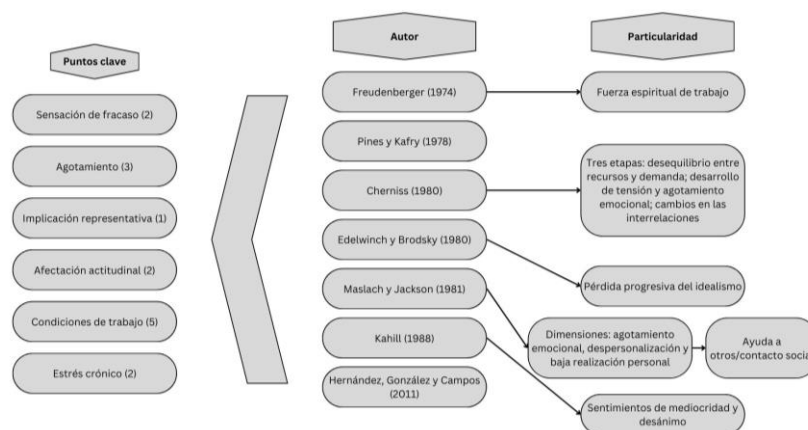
Puntos clave

Sensación de fracaso (2)

Agotamiento (3)

Implicación representativa (1)

Afectación actitudinal (2)

Condiciones de trabajo (5)

Estrés crónico (2)

Autor

Freudenberger (1974)

Pines y Kafry (1978)

Cherniss (1980)

Edelwinch y Brodsky (1980)

Maslach y Jackson (1981)

Kahill (1988)

Hernández, González y Campos (2011)

Particularidad

Fuerza espiritual de trabajo

Tres etapas: desequilibrio entre recursos y demanda; desarrollo de tensión y agotamiento emocional; cambios en las interrelaciones

Pérdida progresiva del idealismo

Dimensiones: agotamiento emocional, despersonalización y baja realización personal

Ayuda a otros/contacto socia

Sentimientos de mediocridad y desánimo